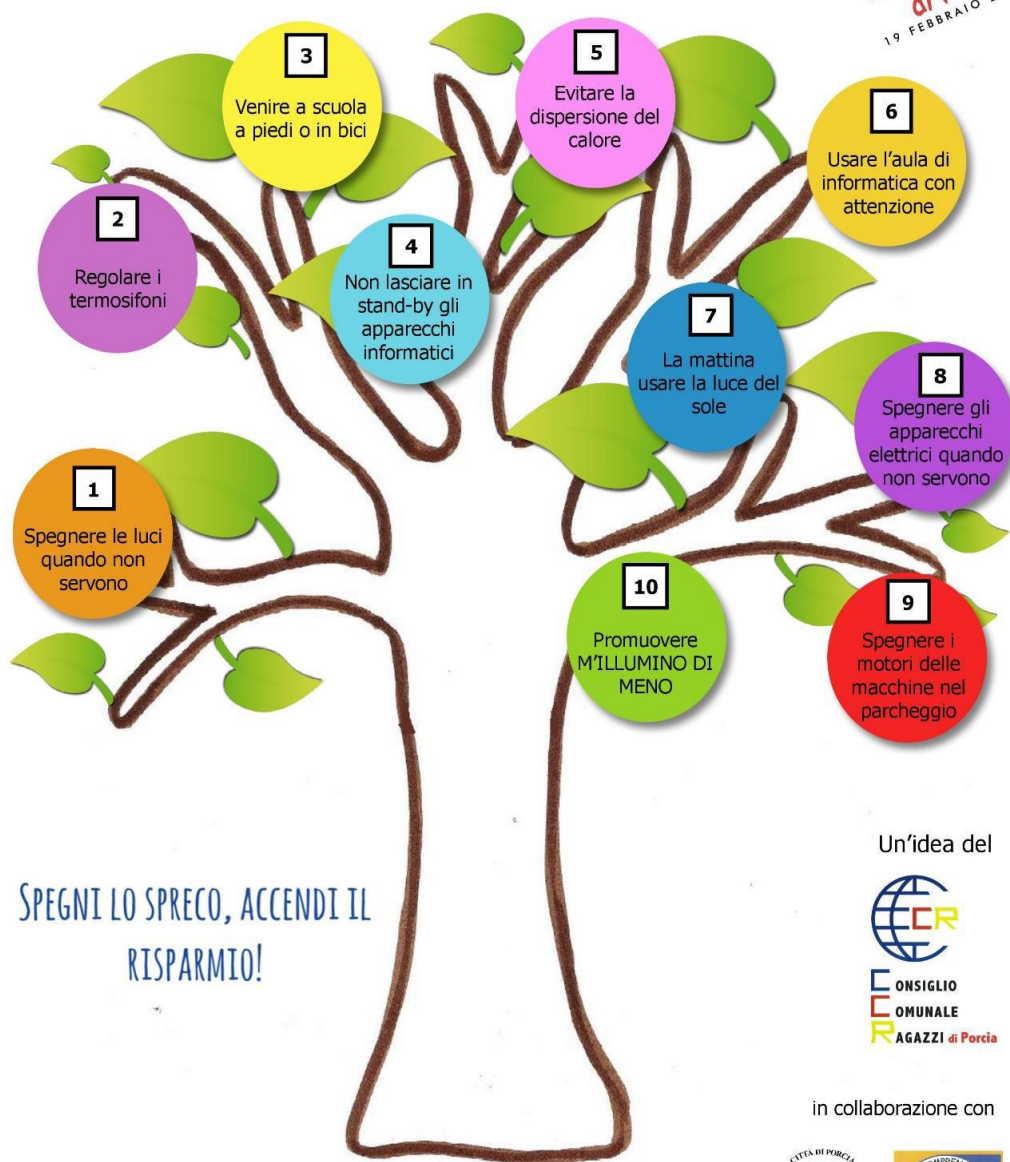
di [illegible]
19 FEBBRAIO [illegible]

3
Venire a scuola a piedi o in bici

5
Evitare la dispersione del calore

6
Usare l'aula di informatica con attenzione

2
Regolare i termosifoni

4
Non lasciare in stand-by gli apparecchi informatici

7
La mattina usare la luce del sole

8
Spegnere gli apparecchi elettrici quando non servono

1
Spegnere le luci quando non servono

10
Promuovere M'ILLUMINO DI MENO

9
Spegnere i motori delle macchine nel parcheggio

SPEGNI LO SPRECO, ACCENDI IL RISPARMIO!

Un'idea del

CCR
CONSIGLIO
COMUNALE
RAGAZZI di Porcia

in collaborazione con

CITTÀ DI PORCIA
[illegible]